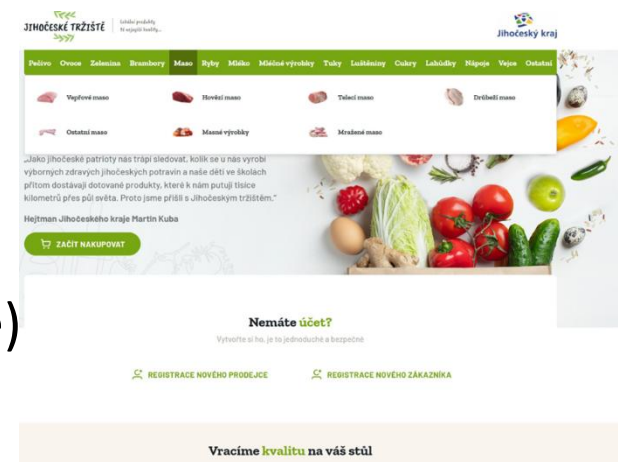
JIHOČESKÉ TRŽIŠTĚ | Lokální produkty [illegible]

Jihočeský kraj

Pečivo Ovoce Zelenina Brambory Maso Ryby Mléko Mléčné výrobky Tuky Luštěniny Cukry Lahůdky Nápoje Vejce Ostatní

Vepřové maso
Hovězí maso
Telecí maso
Drůbeží maso
Ostatní maso
Masné výrobky
Mražené maso

„Jako jihočeské patrioty nás trápí sledovat, kolik se u nás vyrobí výborných zdravých jihočeských potravin a naše děti ve školách přitom dostávají dotované produkty, které k nám putují tisíce kilometrů přes půl světa. Proto jsme přišli s Jihočeským tržištěm."

Hejtman Jihočeského kraje Martin Kuba

ZAČÍT NAKUPOVAT

Nemáte účet?

Vytvořte si ho, je to jednoduché a bezpečné

REGISTRACE NOVÉHO PRODEJCE

REGISTRACE NOVÉHO ZÁKAZNÍKA

Vracíme kvalitu na váš stůl